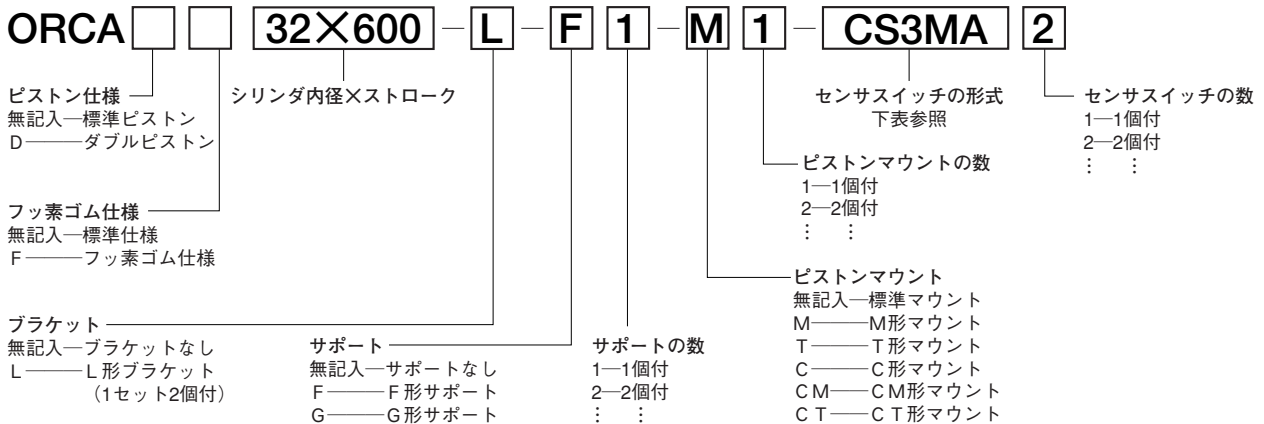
ORCA □ □ 32×600 − L − F 1 − M 1 − CS3MA 2

ピストン仕様
無記入—標準ピストン
D———ダブルピストン

シリンダ内径×ストローク

センサスイッチの形式
下表参照

センサスイッチの数
1—1個付
2—2個付
⋮ ⋮

ピストンマウントの数
1—1個付
2—2個付
⋮ ⋮

フッ素ゴム仕様
無記入—標準仕様
F———フッ素ゴム仕様

ピストンマウント
無記入—標準マウント
M———M形マウント
T———T形マウント
C———C形マウント
CM——CM形マウント
CT——CT形マウント

ブラケット
無記入—ブラケットなし
L———L形ブラケット
(1セット2個付)

サポート
無記入—サポートなし
F———F形サポート
G———G形サポート

サポートの数
1—1個付
2—2個付
⋮ ⋮